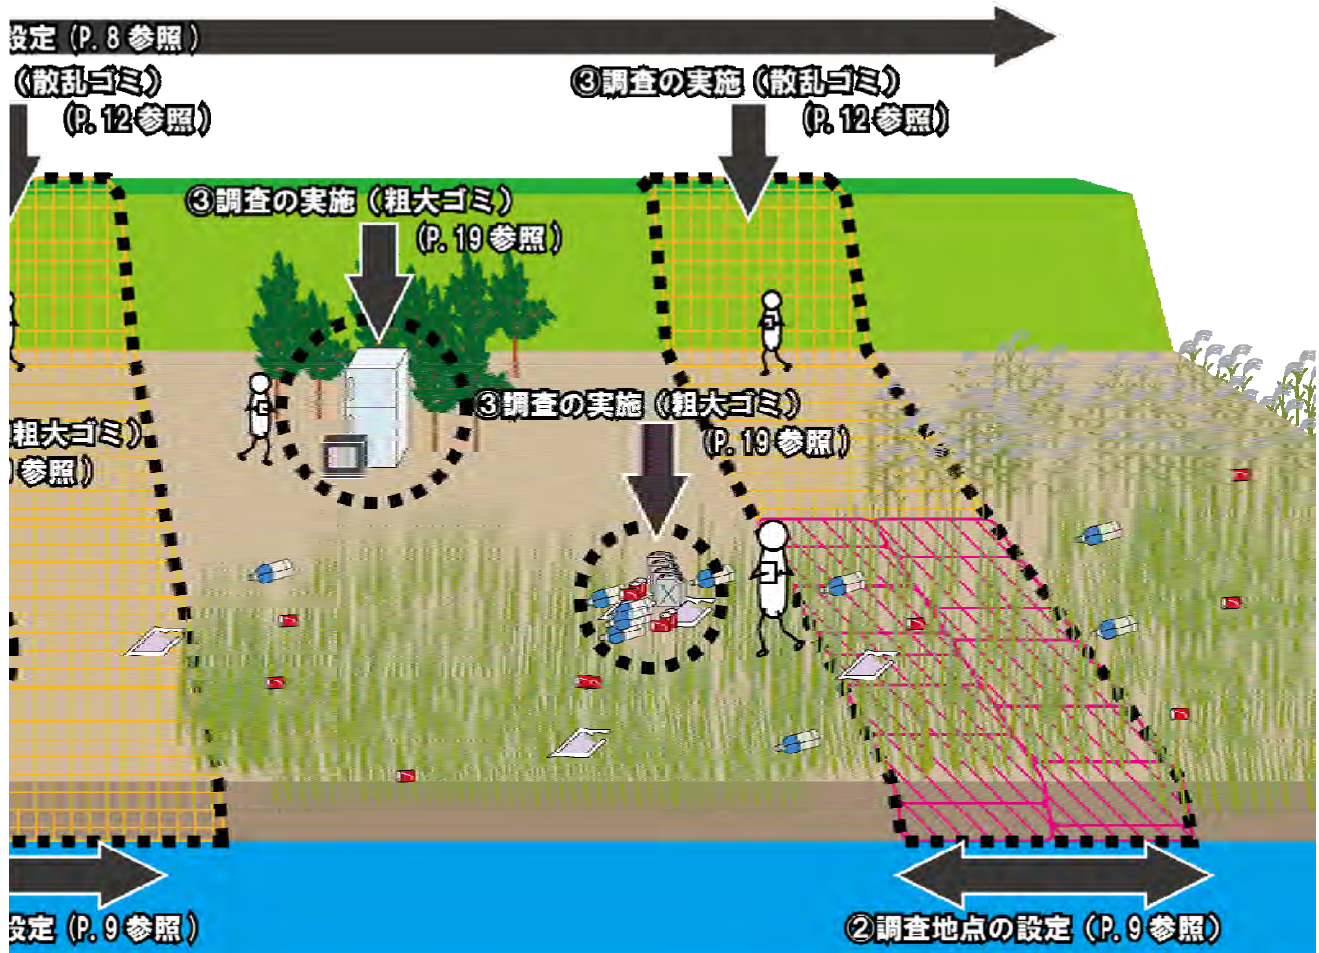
設定（P. 8 参照）

（散乱ゴミ）
（P. 12 参照）

③調査の実施（散乱ゴミ）
（P. 12 参照）

③調査の実施（粗大ゴミ）
（P. 19 参照）

粗大ゴミ）
）参照）

③調査の実施（粗大ゴミ）
（P. 19 参照）

設定（P. 9 参照）

②調査地点の設定（P. 9 参照）